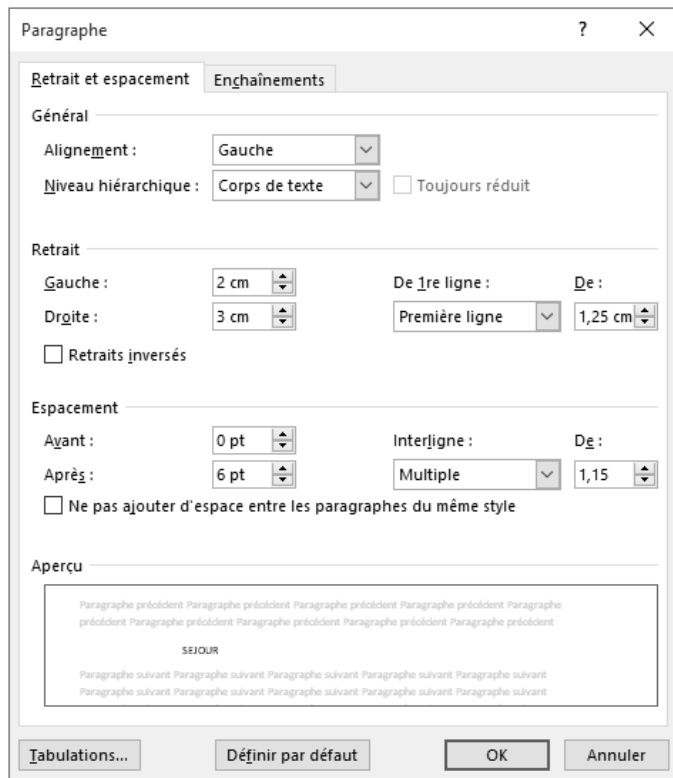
Paragraphe

?

×

Retrait et espacement

Enchaînements

Général

Alignement :

Gauche

Niveau hiérarchique :

Corps de texte

Toujours réduit

Retrait

Gauche :

2 cm

De 1re ligne :

De :

Droite :

3 cm

Première ligne

1,25 cm

Retraits inversés

Espacement

Avant :

0 pt

Interligne :

De :

Après :

6 pt

Multiple

1,15

Ne pas ajouter d'espace entre les paragraphes du même style

Aperçu

Paragraphe précédent Paragraphe précédent Paragraphe précédent Paragraphe précédent Paragraphe précédent Paragraphe précédent Paragraphe précédent Paragraphe précédent Paragraphe précédent

SEJOUR

Paragraphe suivant Paragraphe suivant Paragraphe suivant Paragraphe suivant Paragraphe suivant Paragraphe suivant Paragraphe suivant Paragraphe suivant Paragraphe suivant Paragraphe suivant

Tabulations...

Définir par défaut

OK

Annuler